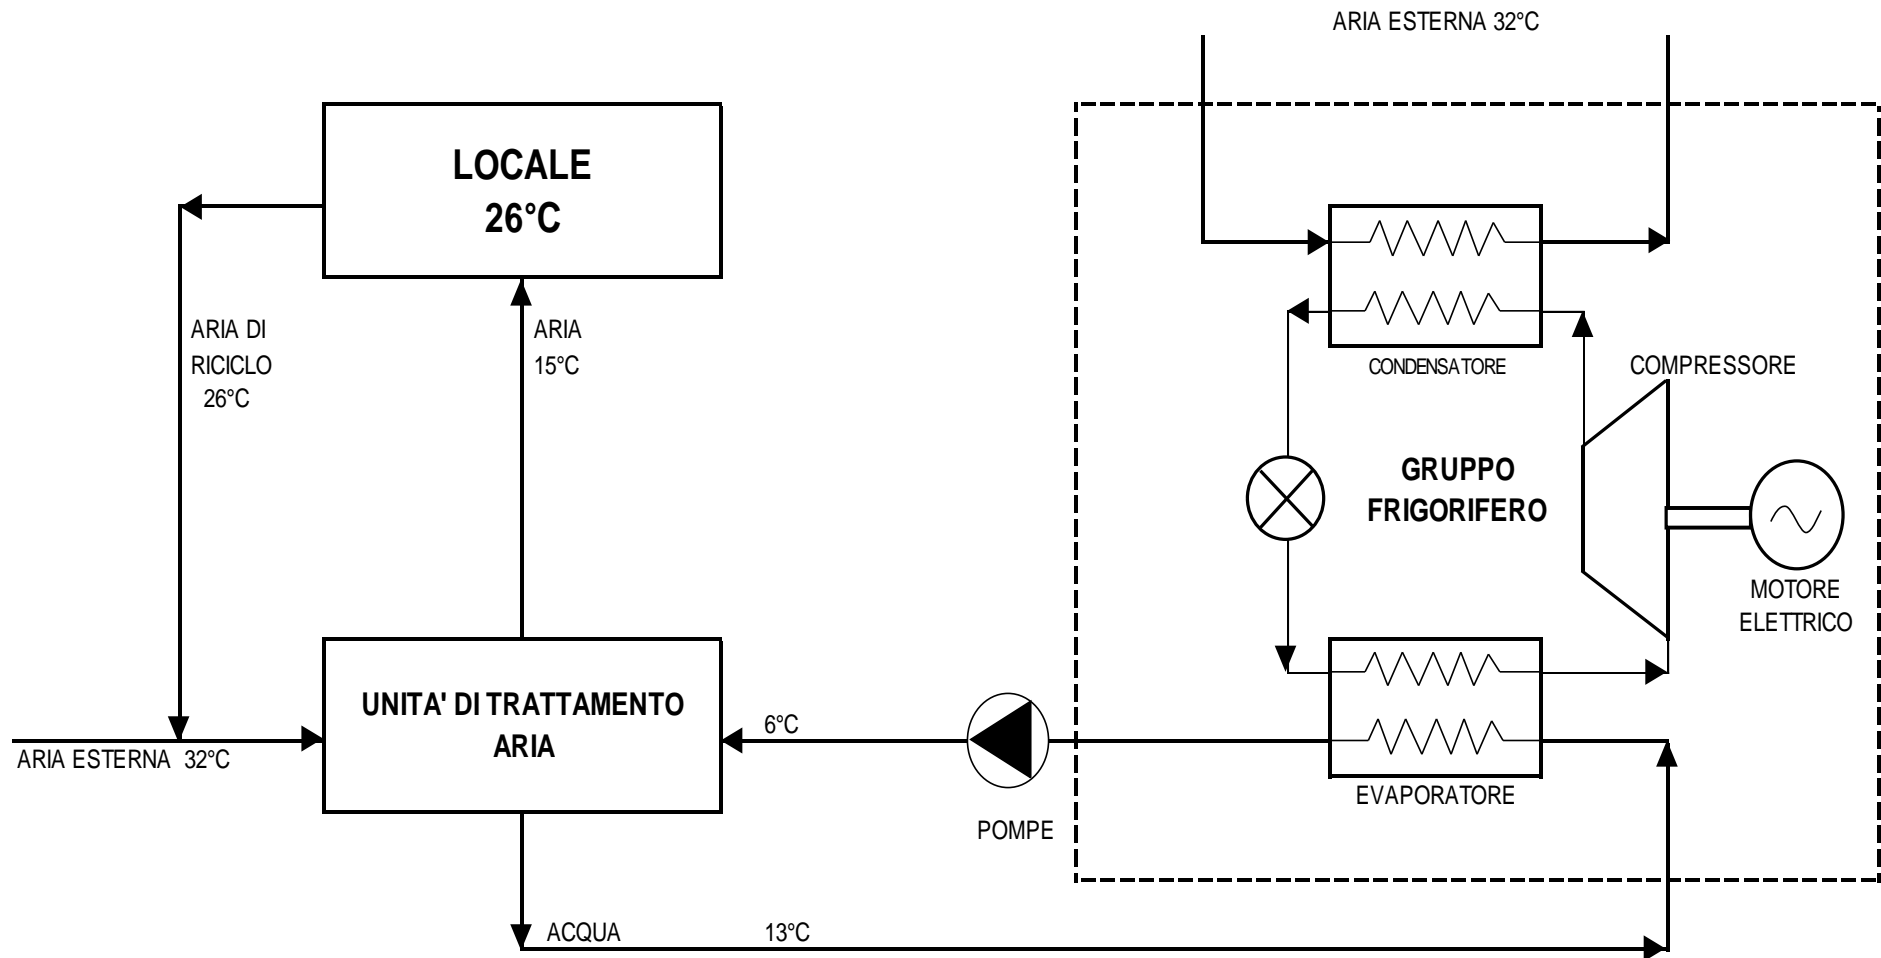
ARIA ESTERNA 32°C

LOCALE
26°C

ARIA DI RICICLO 26°C

ARIA 15°C

CONDENSATORE

COMPRESSORE

GRUPPO FRIGORIFERO

MOTORE ELETTRICO

UNITA' DI TRATTAMENTO ARIA

ARIA ESTERNA 32°C

6°C

POMPE

EVAPORATORE

ACQUA 13°C